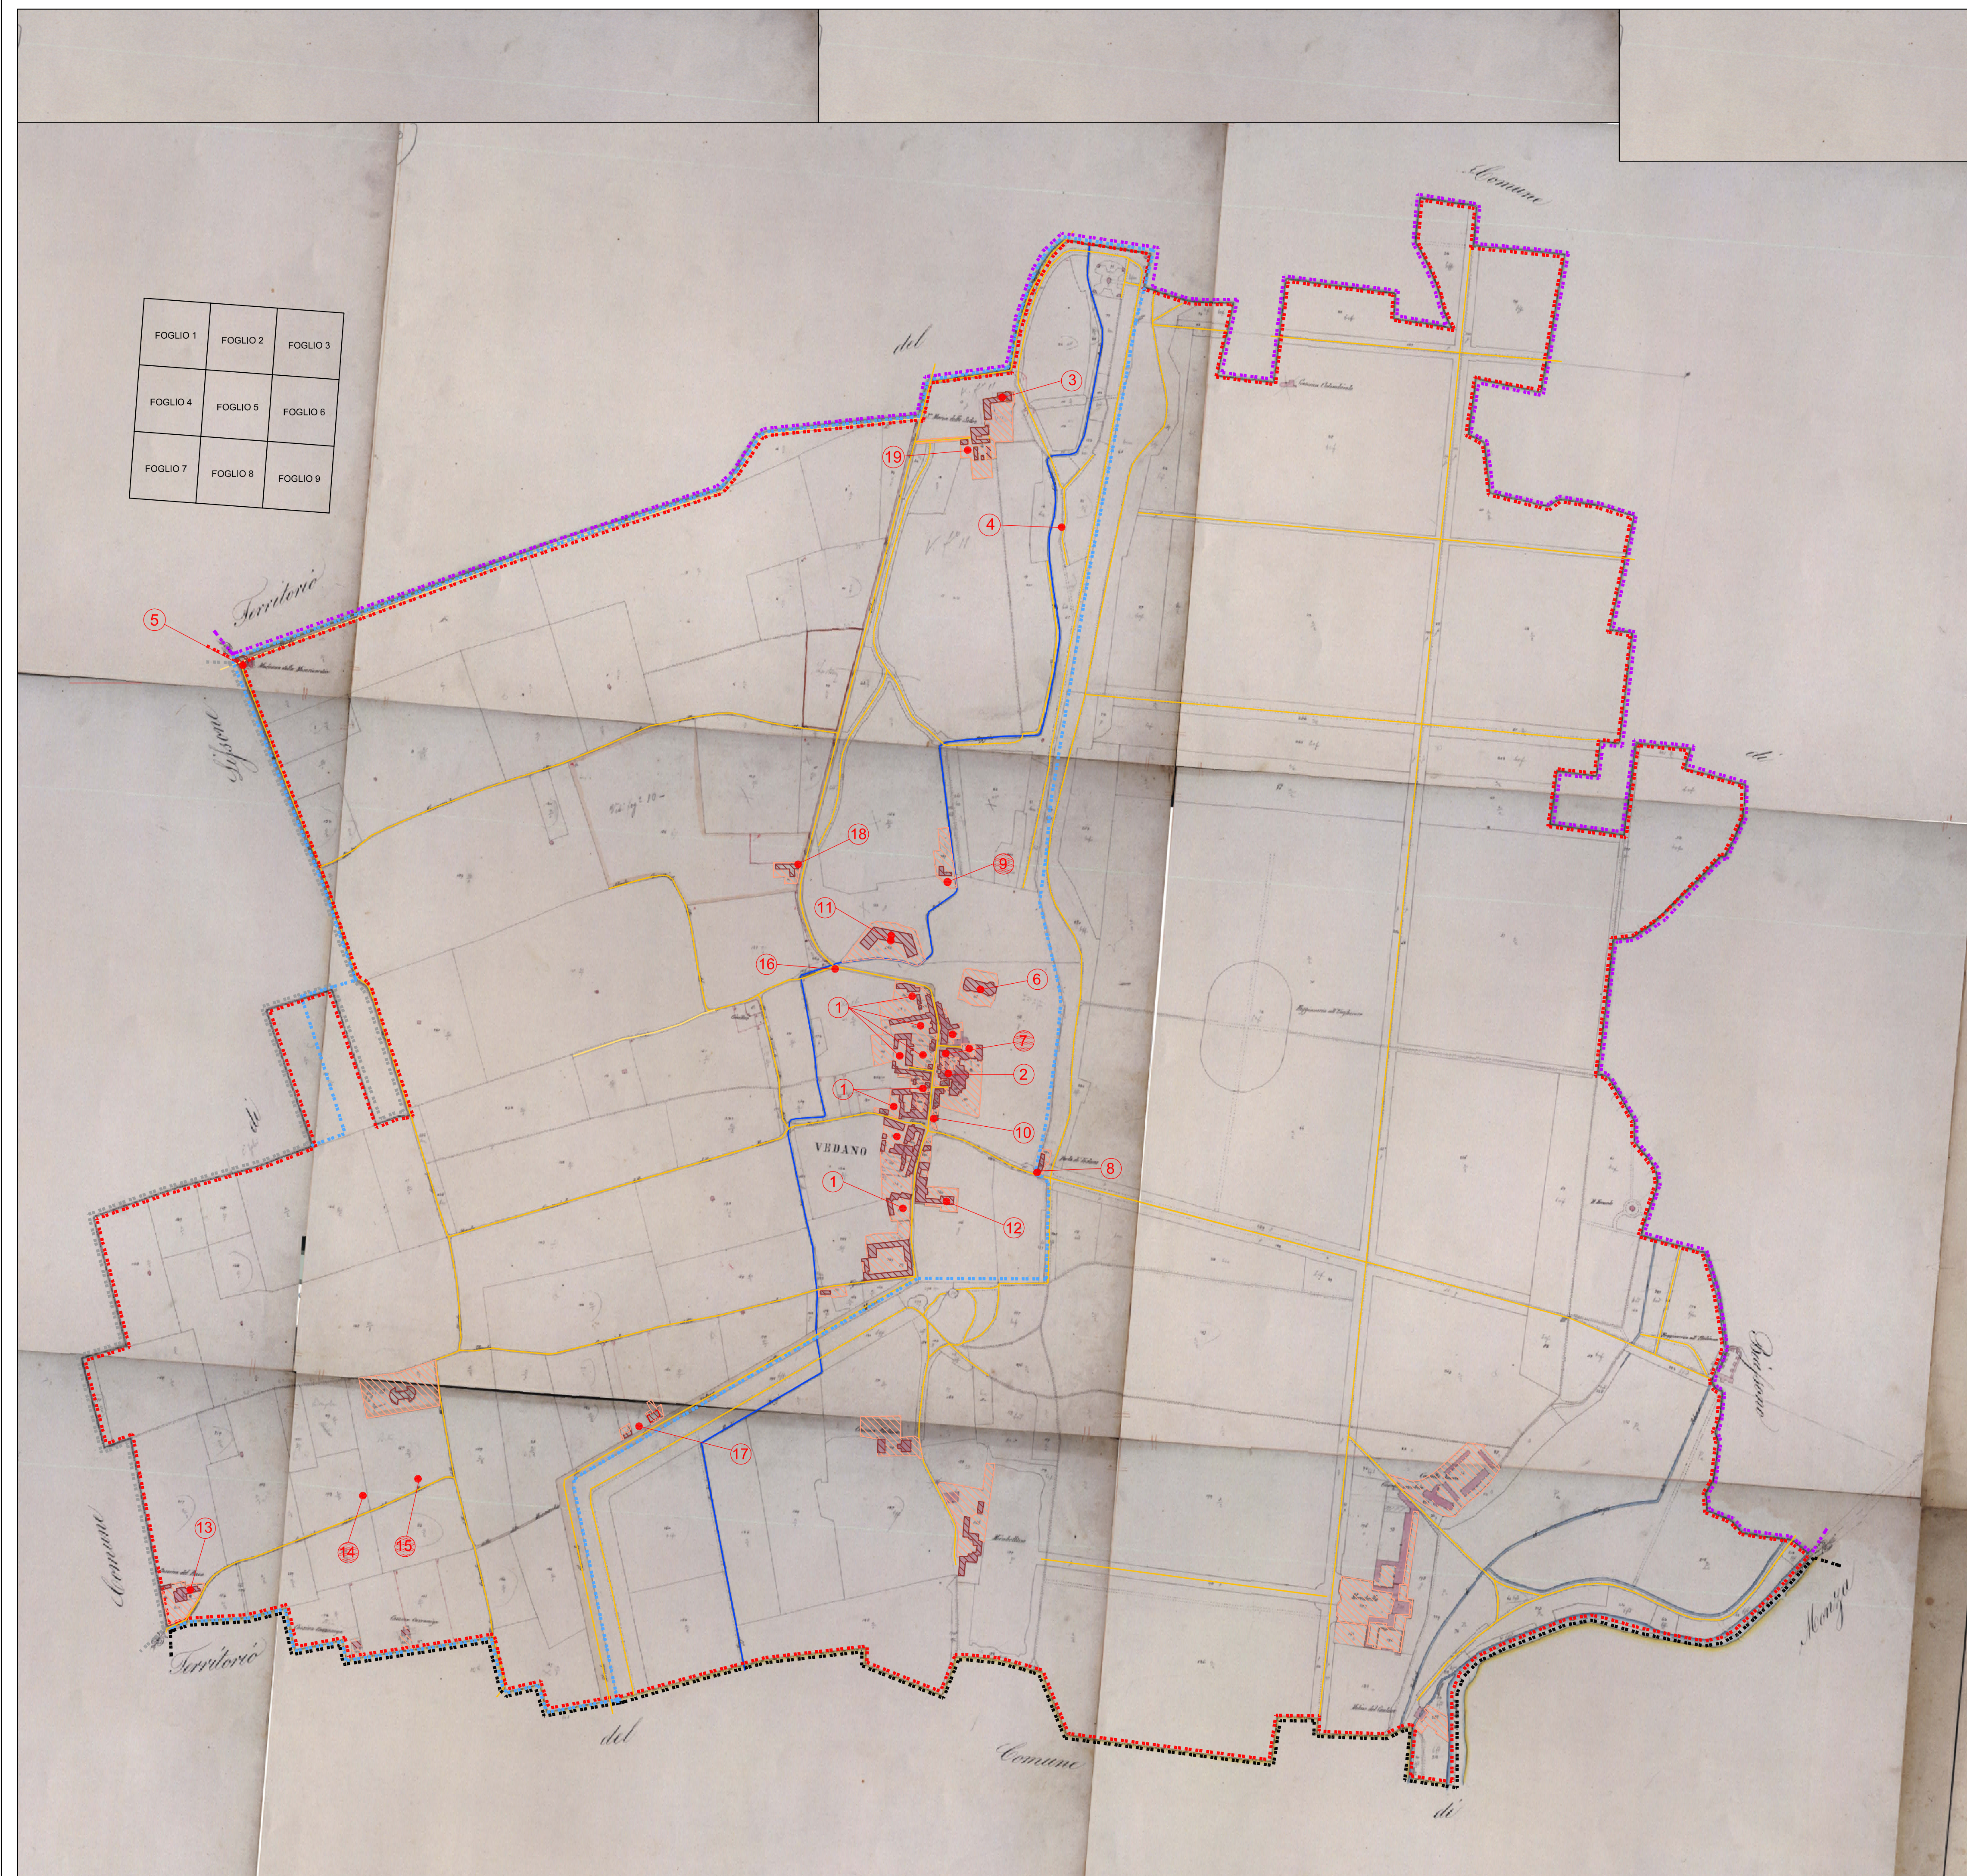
| FOGLIO 1 | FOGLIO 2 | FOGLIO 3 |
|---|---|---|
| FOGLIO 4 | FOGLIO 5 | FOGLIO 6 |
| FOGLIO 7 | FOGLIO 8 | FOGLIO 9 |

Comune

del

Territorio

Lissone

di

3

19

4

5

18

9

11

16

6

1

7

2

1

10

VEDANO

8

1

12

17

13

14

15

Comune

Territorio

del

Comune

di

Monza

Biassono

di